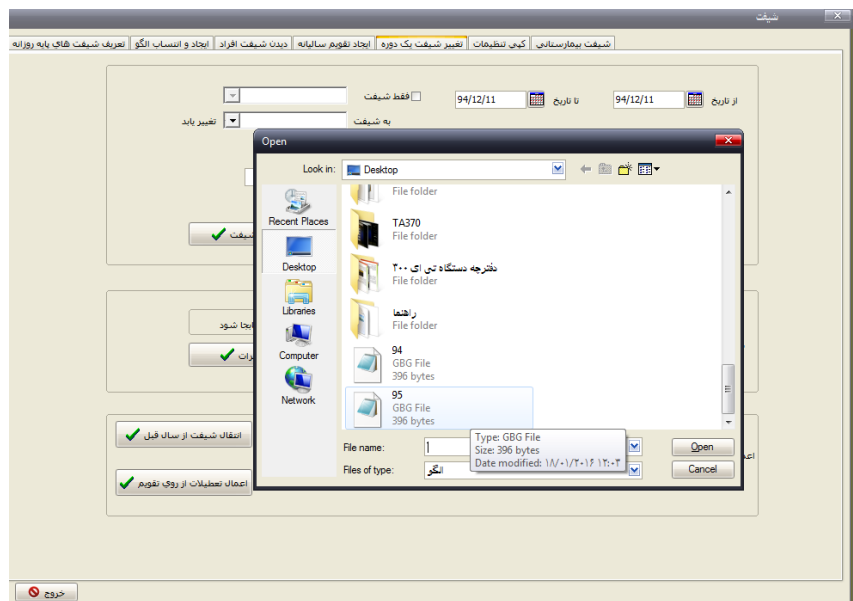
شیفت

شیفت بیمارستانی | کپی تنظیمات | تغییر شیفت یک دوره | ایجاد تقویم سالیانه | دیدن شیفت افراد | ایجاد و انتساب الگو | تعریف شیفت های پایه روزانه

از تاریخ 94/12/11 تا تاریخ 94/12/11 فقط شیفت

به شیفت

تغییر یابد

شیفت

ایجا شود

رات

انتقال شیفت از سال قبل

اعمال تعطیلات از روی تقویم

اعم

خروج

Open

Look in: Desktop

File folder

TA370
File folder

دفترچه دستگاه تی ای ۳۰۰
File folder

راهنما
File folder

94
GBG File
396 bytes

95
GBG File
396 bytes

Recent Places
Desktop
Libraries
Computer
Network

File name:
Files of type: الگو

Type: GBG File
Size: 396 bytes
Date modified: ۱۸/۰۱/۲۰۱۶ ۱۲:۰۳

Open
Cancel